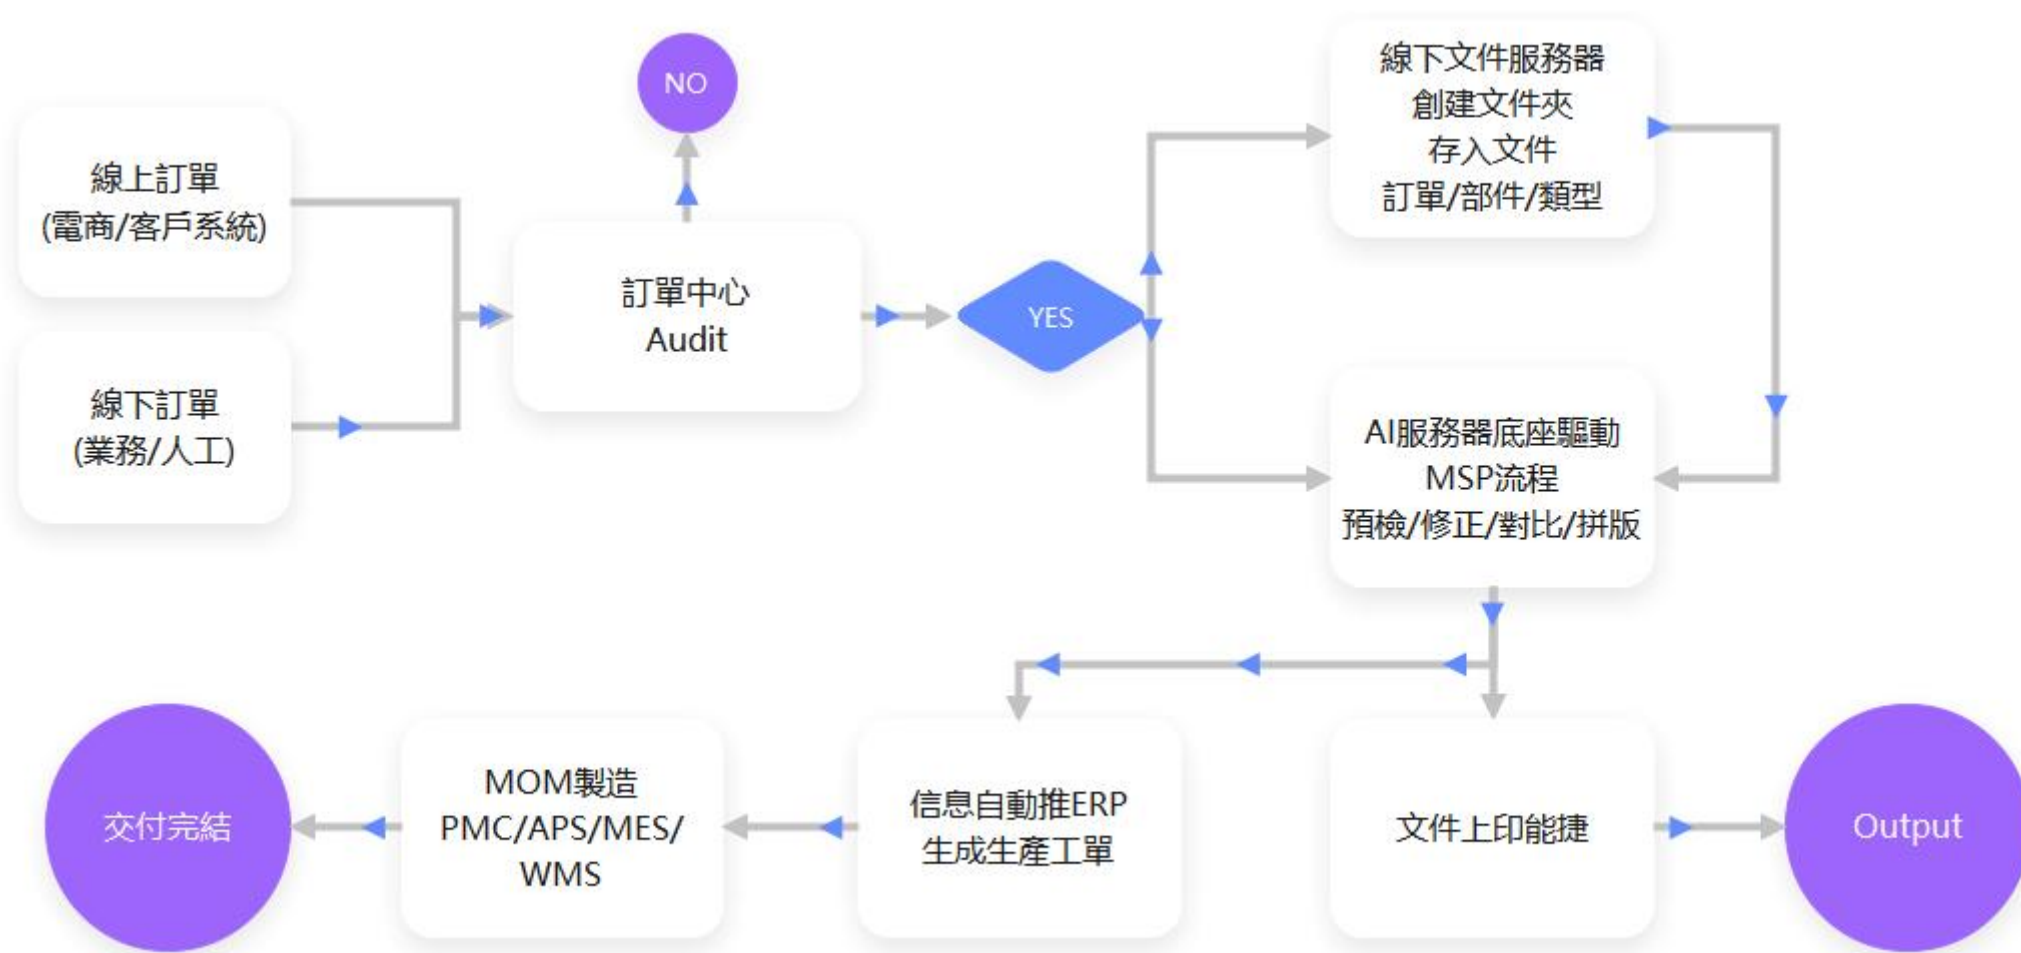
線上訂單
(電商/客戶系統)

線下訂單
(業務/人工)

NO

訂單中心
Audit

YES

線下文件服務器
創建文件夾
存入文件
訂單/部件/類型

AI服務器底座驅動
MSP流程
預檢/修正/對比/拼版

交付完結

MOM製造
PMC/APS/MES/
WMS

信息自動推ERP
生成生產工單

文件上印能捷

Output